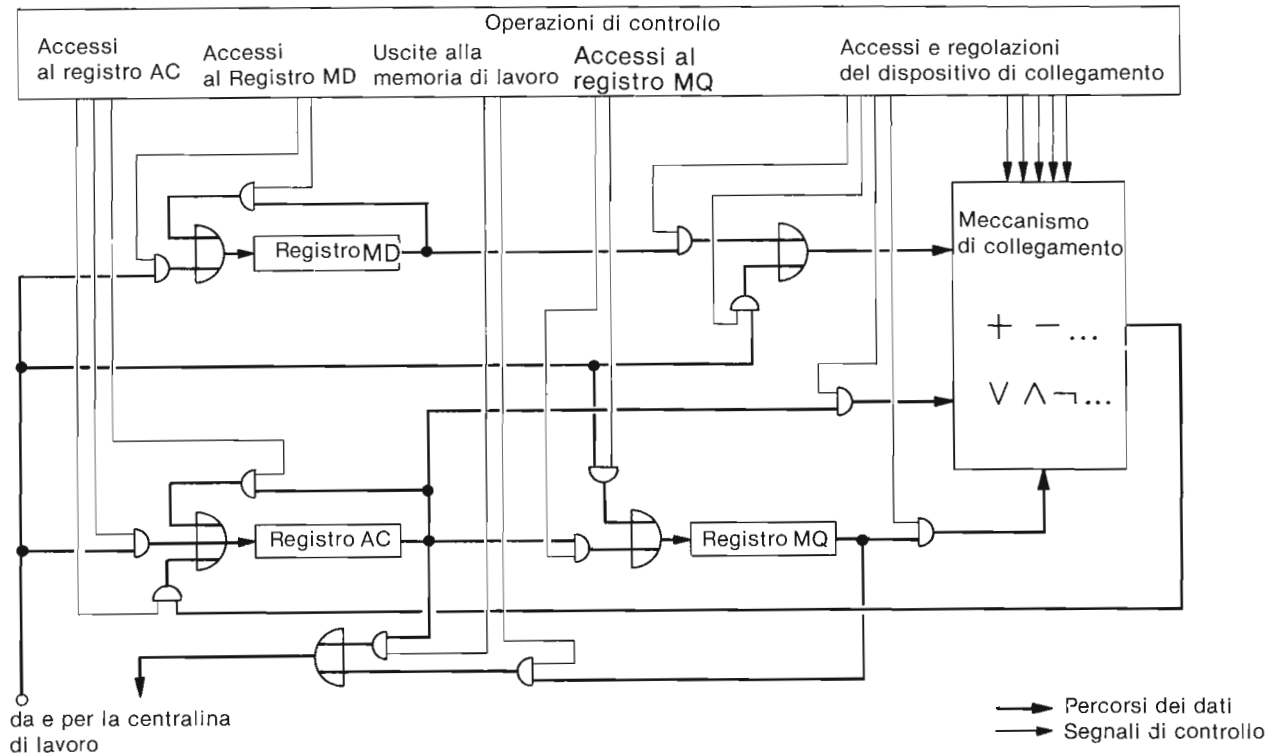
Operazioni di controllo

Accessi al registro AC

Accessi al Registro MD

Uscite alla memoria di lavoro

Accessi al registro MQ

Accessi e regolazioni del dispositivo di collegamento

Meccanismo di collegamento

Registro MD

+ −...

∨ ∧ ¬...

Registro AC

Registro MQ

da e per la centralina di lavoro

Percorsi dei dati

Segnali di controllo